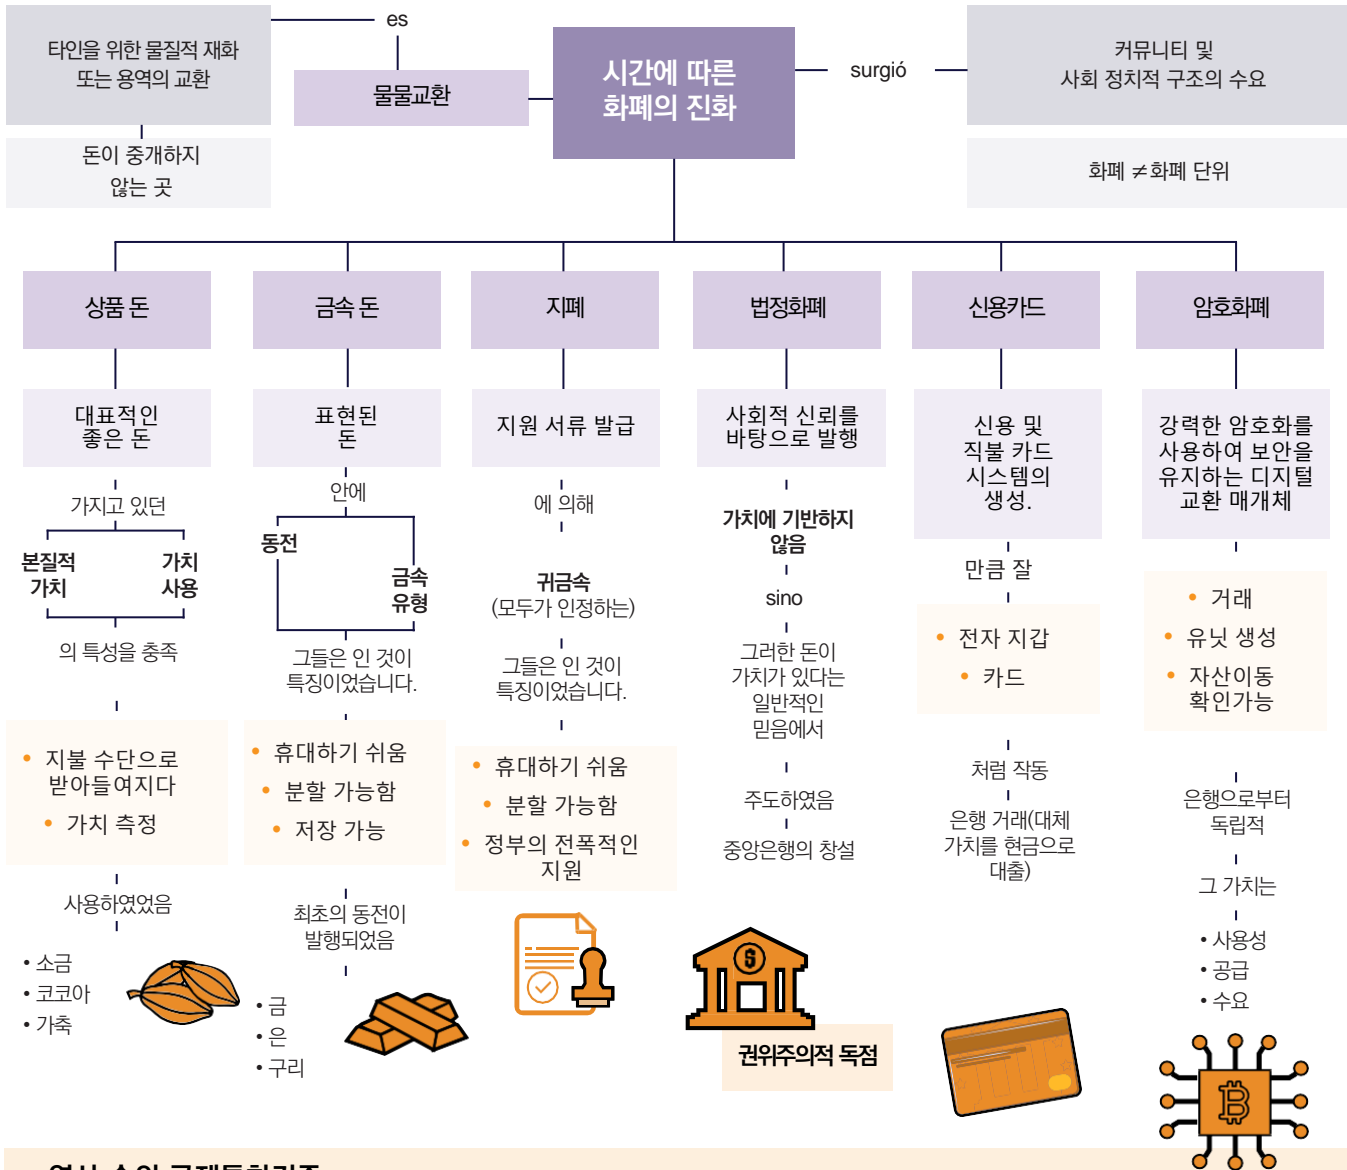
타인을 위한 물질적 재화 또는 용역의 교환

es

물물교환

시간에 따른 화폐의 진화

surgió

커뮤니티 및 사회 정치적 구조의 수요

돈이 중개하지 않는 곳

화폐 $\neq$화폐 단위

상품 돈

금속 돈

지폐

법정화폐

신용카드

암호화폐

대표적인 좋은 돈

가지고 있던

본질적 가치

가치 사용

의 특성을 충족

• 지불 수단으로 받아들여지다
• 가치 측정

사용하였었음

• 소금
• 코코아
• 가축

표현된 돈

안에

동전

금속 유형

그들은 인 것이 특징이었습니다.

• 휴대하기 쉬움
• 분할 가능함
• 저장 가능

최초의 동전이 발행되었음

• 금
• 은
• 구리

지원 서류 발급

에 의해

귀금속
(모두가 인정하는)

그들은 인 것이 특징이었습니다.

• 휴대하기 쉬움
• 분할 가능함
• 정부의 전폭적인 지원

사회적 신뢰를 바탕으로 발행

가치에 기반하지 않음

sino

그러한 돈이 가치가 있다는 일반적인 믿음에서

주도하였음

중앙은행의 창설

권위주의적 독점

신용 및 직불 카드 시스템의 생성.

만큼 잘

• 전자 지갑
• 카드

처럼 작동

은행 거래(대체 가치를 현금으로 대출)

강력한 암호화를 사용하여 보안을 유지하는 디지털 교환 매개체

• 거래
• 유닛 생성
• 자산이동 확인가능

은행으로부터 독립적

그 가치는

• 사용성
• 공급
• 수요

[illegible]